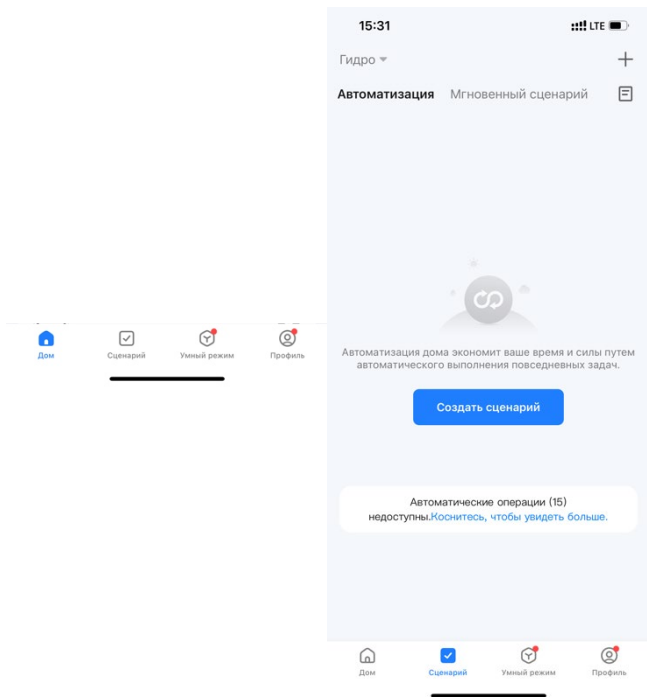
Дом
Сценарий
Умный режим
Профиль

15:31
LTE

Гидро

Автоматизация Мгновенный сценарий

Автоматизация дома экономит ваше время и силы путем автоматического выполнения повседневных задач.

Создать сценарий

Автоматические операции (15) недоступны.Коснитесь, чтобы увидеть больше.

Дом
Сценарий
Умный режим
Профиль